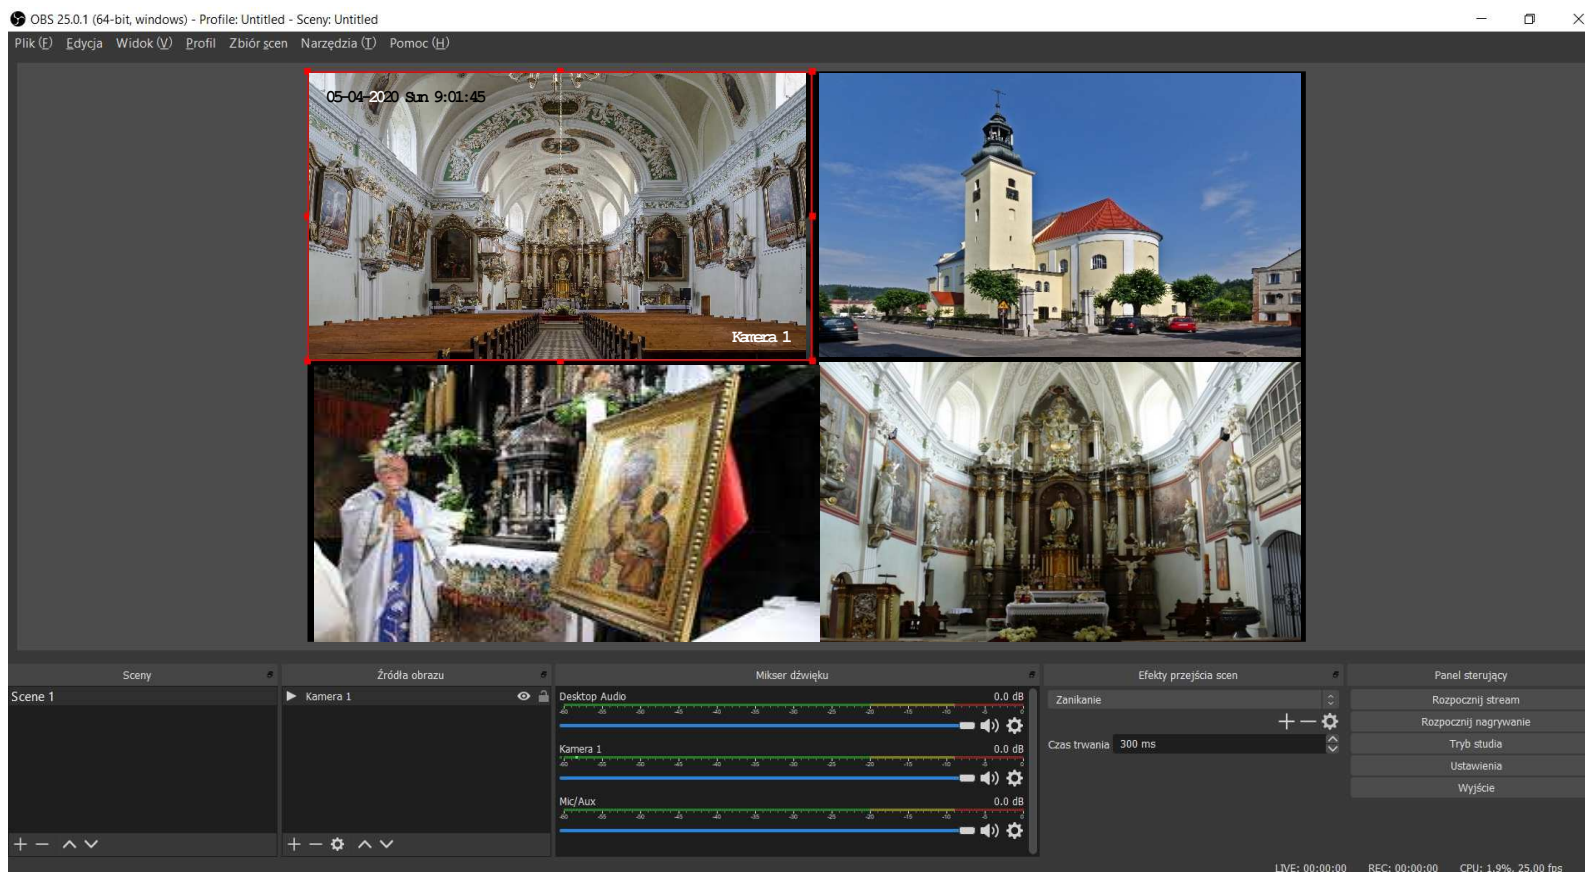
OBS 25.0.1 (64-bit, windows) - Profile: Untitled - Sceny: Untitled

Plik (F) Edycja Widok (V) Profil Zbiór scen Narzędzia (T) Pomoc (H)

05-04-2020 Sun 9:01:45

Kamera 1

Sceny

Scene 1

Źródła obrazu

Kamera 1

Mikser dźwięku

Desktop Audio 0.0 dB

Kamera 1 0.0 dB

Mic/Aux 0.0 dB

Efekty przejścia scen

Zanikanie

Czas trwania 300 ms

Panel sterujący

Rozpocznij stream

Rozpocznij nagrywanie

Tryb studia

Ustawienia

Wyjście

LIVE: 00:00:00 REC: 00:00:00 CPU: 1.9%, 25.00 fps